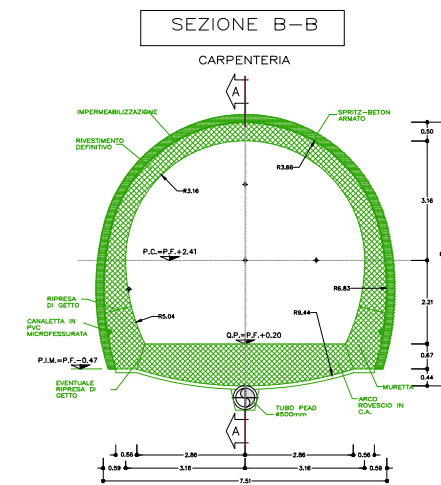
SEZIONE B-B

CARPENTERIA

A

IMPERMEABILIZZAZIONE

SPRITZ-BETON ARMATO

RIVESTIMENTO DEFINITIVO

R3.66

R3.16

0.50

3.16

P.C.=P.F.+2.41

R6.83

RIPRESA DI GETTO

2.21

CANALETTA IN PVC MICROFESSURATA

R5.04

R9.44

Q.P.=P.F.+0.20

P.I.M.=P.F.-0.47

0.67

EVENTUALE RIPRESA DI GETTO

0.44

MURETTA

ARCO ROVESCIO IN C.A.

TUBO PEAD Ø500mm

A

0.56

2.86

2.86

0.56

0.59

3.16

3.16

0.59

7.51